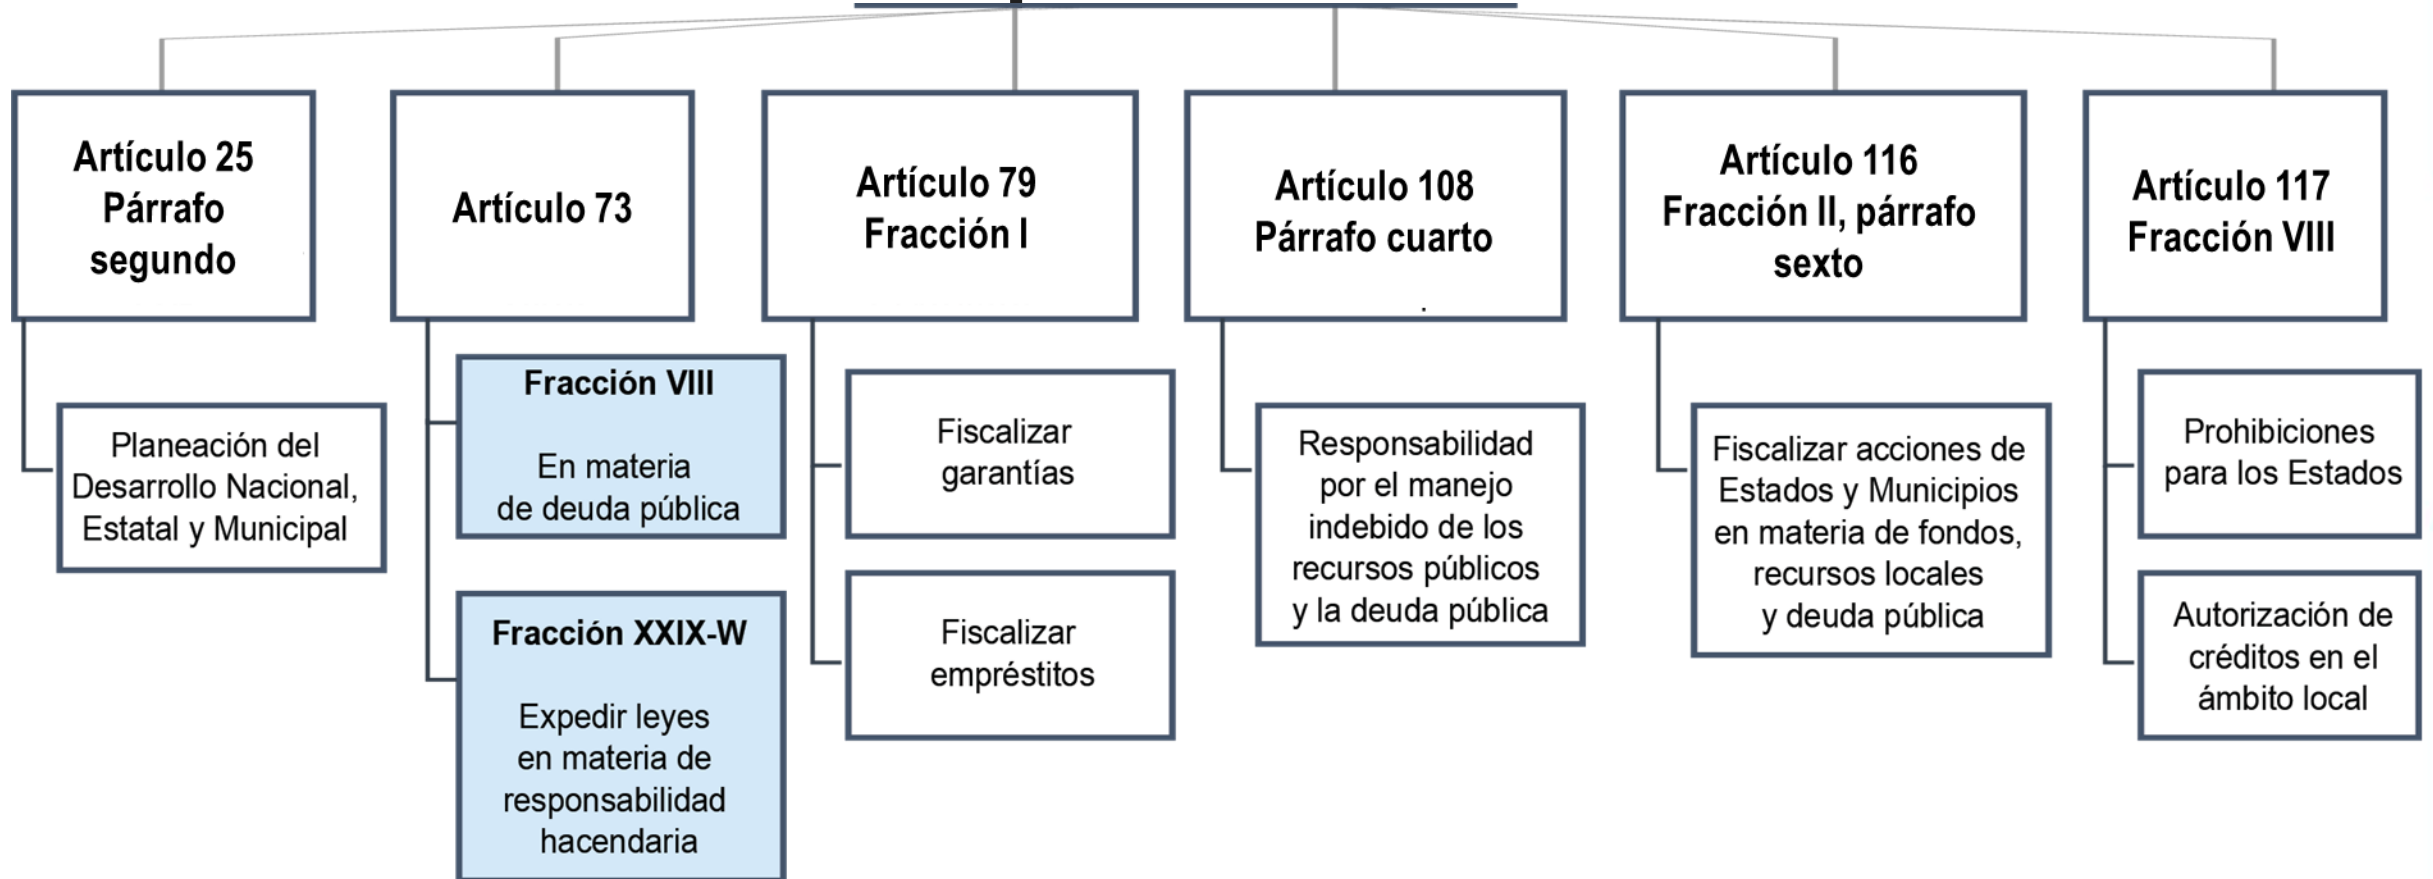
Artículo 25 Párrafo segundo

Planeación del Desarrollo Nacional, Estatal y Municipal

Artículo 73

Fracción VIII

En materia de deuda pública

Fracción XXIX-W

Expedir leyes en materia de responsabilidad hacendaria

Artículo 79 Fracción I

Fiscalizar garantías

Fiscalizar empréstitos

Artículo 108 Párrafo cuarto

Responsabilidad por el manejo indebido de los recursos públicos y la deuda pública

Artículo 116 Fracción II, párrafo sexto

Fiscalizar acciones de Estados y Municipios en materia de fondos, recursos locales y deuda pública

Artículo 117 Fracción VIII

Prohibiciones para los Estados

Autorización de créditos en el ámbito local